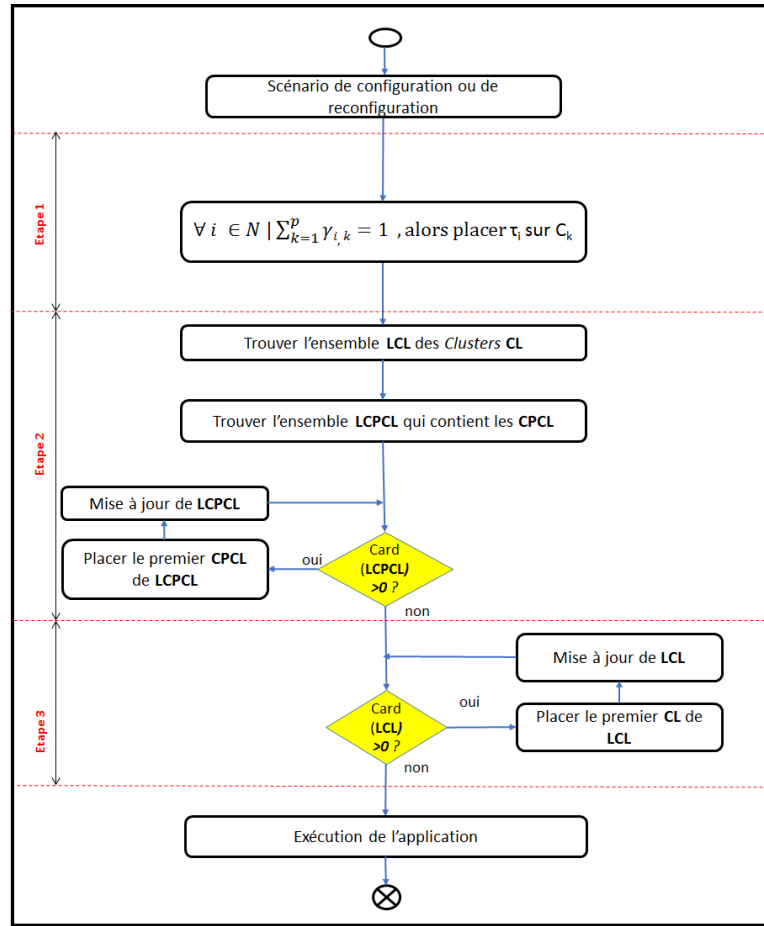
Scénario de configuration ou de reconfiguration

Etape 1

$\forall\ i\ \in N \mid \sum_{k=1}^{p} \gamma_{i,k} = 1$ , alors placer $\tau_i$ sur $C_k$

Etape 2

Trouver l'ensemble LCL des Clusters CL

Trouver l'ensemble LCPCL qui contient les CPCL

Mise à jour de LCPCL

Placer le premier CPCL de LCPCL

oui

Card (LCPCL) >0 ?

non

Etape 3

Mise à jour de LCL

Card (LCL) >0 ?

oui

Placer le premier CL de LCL

non

Exécution de l'application